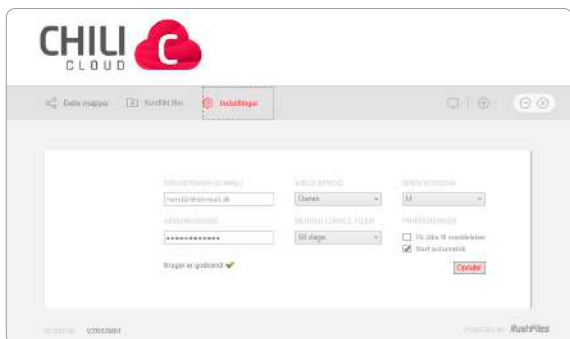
CHILI C
CLOUD

Delte mapper
Konflikt filer
Indstillinger

BRUGERNAVN (E-MAIL)
henrik@telmail.dk
ADGANGSKODE
••••••••••••••
Bruger er godkendt ✔

VÆLG SPROG
Dansk
BEHOLD LOKALE FILER
90 dage

ÅBEN WINDOW
M
PRÆFERENCER
Vis ikke fil meddelelser
Start automatisk
Opdater

VERSION 2.3.0.0001

POWERED BY RushFiles